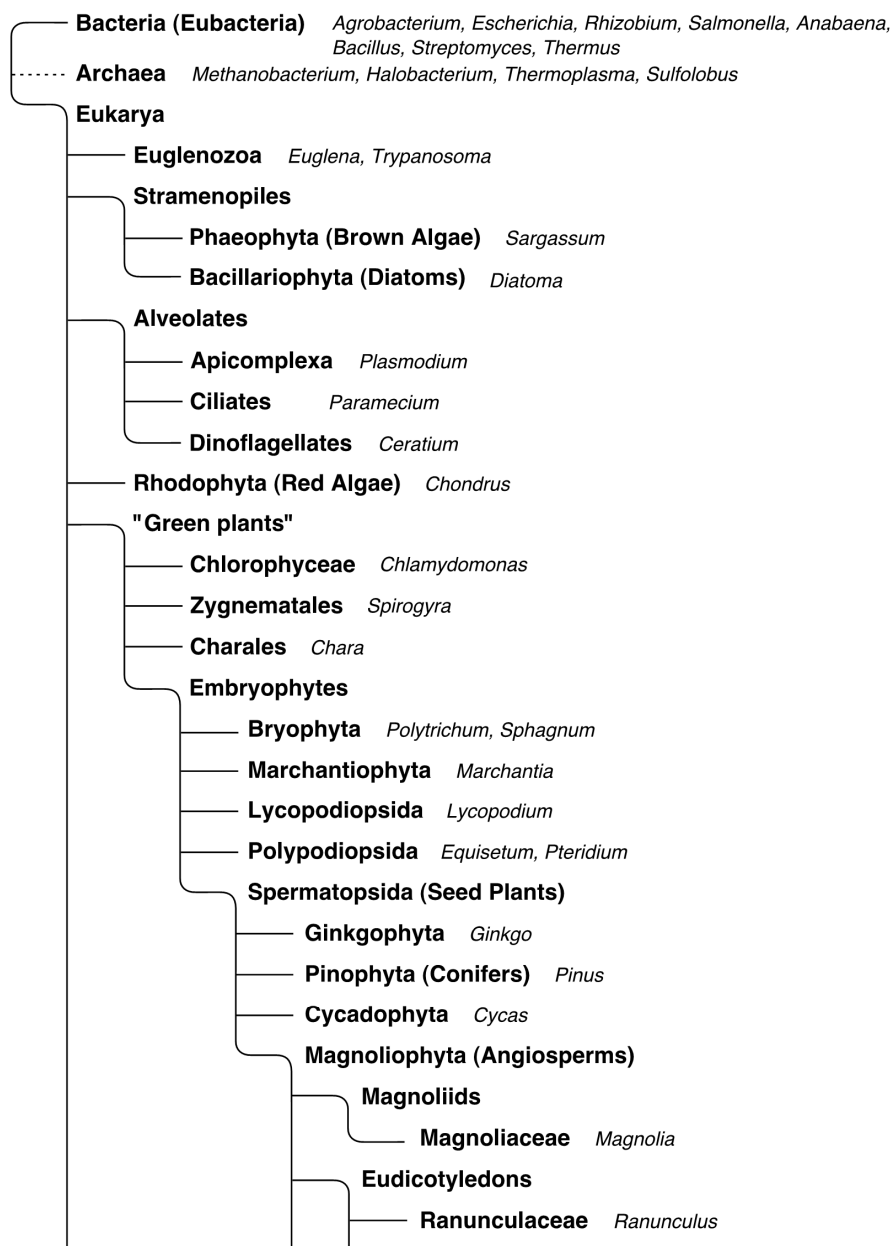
Bacteria (Eubacteria) Agrobacterium, Escherichia, Rhizobium, Salmonella, Anabaena, Bacillus, Streptomyces, Thermus

Archaea Methanobacterium, Halobacterium, Thermoplasma, Sulfolobus

Eukarya

Euglenozoa Euglena, Trypanosoma

Stramenopiles

Phaeophyta (Brown Algae) Sargassum

Bacillariophyta (Diatoms) Diatoma

Alveolates

Apicomplexa Plasmodium

Ciliates Paramecium

Dinoflagellates Ceratium

Rhodophyta (Red Algae) Chondrus

"Green plants"

Chlorophyceae Chlamydomonas

Zygnematales Spirogyra

Charales Chara

Embryophytes

Bryophyta Polytrichum, Sphagnum

Marchantiophyta Marchantia

Lycopodiopsida Lycopodium

Polypodiopsida Equisetum, Pteridium

Spermatopsida (Seed Plants)

Ginkgophyta Ginkgo

Pinophyta (Conifers) Pinus

Cycadophyta Cycas

Magnoliophyta (Angiosperms)

Magnoliids

Magnoliaceae Magnolia

Eudicotyledons

Ranunculaceae Ranunculus